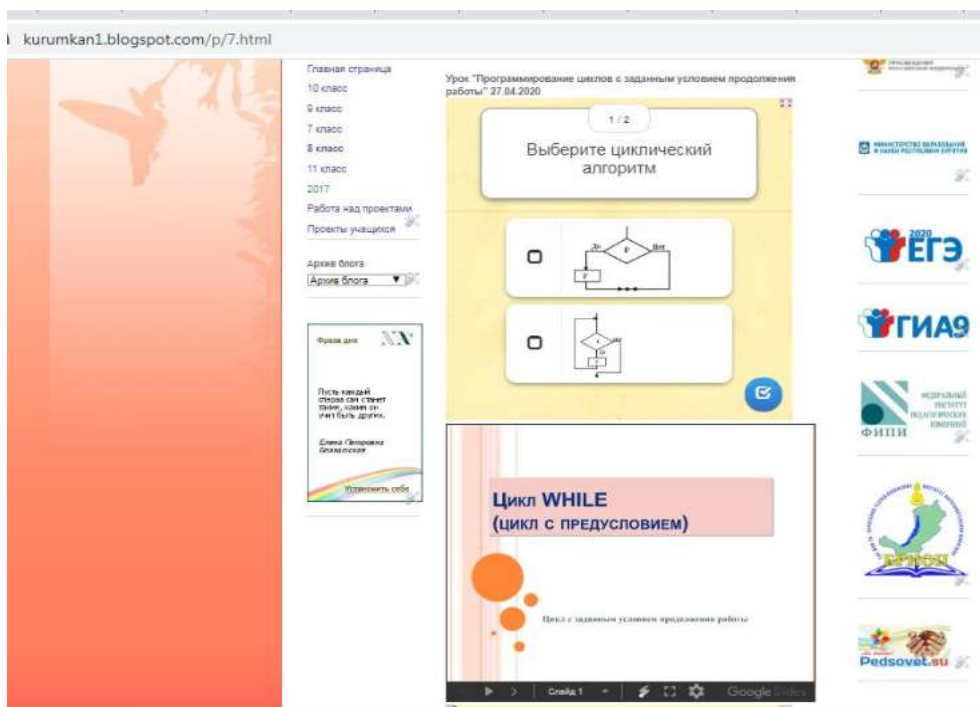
kurumkan1.blogspot.com/p/7.html

Главная страница
10 класс
9 класс
7 класс
8 класс
11 класс
2017
Работа над проектами
Проекты учащихся

Архив блога
Архив блога

Фраза дня

Пусть каждый старается стать таким, каким он учит быть других.

Елена Петровна Блаватская

Установить себе

Урок "Программирование циклов с заданным условием продолжения работы" 27.04.2020

1 / 2

Выберите циклический алгоритм

Да
Нет

Цикл WHILE
(цикл с предусловием)

Цикл с заданным условием продолжения работы

Слайд 1

Google Slides

МИНИСТЕРСТВО ОБРАЗОВАНИЯ И НАУКИ РЕСПУБЛИКИ БУРЯТИЯ

2020
ЕГЭ

ГИА9

ФЕДЕРАЛЬНЫЙ ИНСТИТУТ ПЕДАГОГИЧЕСКИХ ИЗМЕРЕНИЙ
ФИПИ

БРИОП

Pedsovet.su